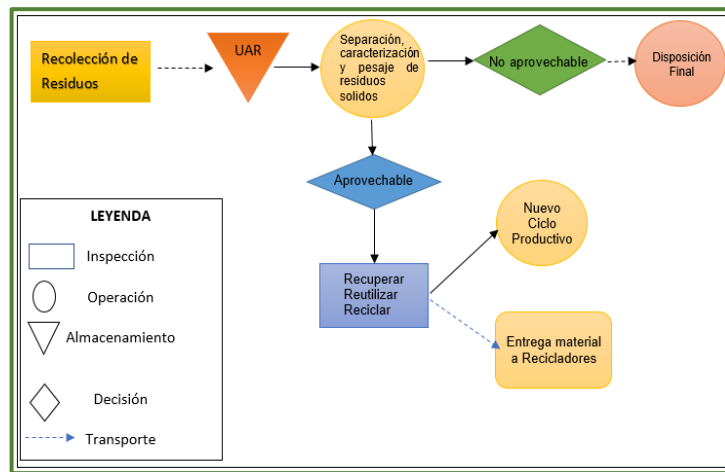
Recolección de Residuos

UAR

Separación, caracterización y pesaje de residuos solidos

No aprovechable

Disposición Final

Aprovechable

Nuevo Ciclo Productivo

Recuperar
Reutilizar
Reciclar

Entrega material a Recicladores

LEYENDA

Inspección

Operación

Almacenamiento

Decisión

Transporte